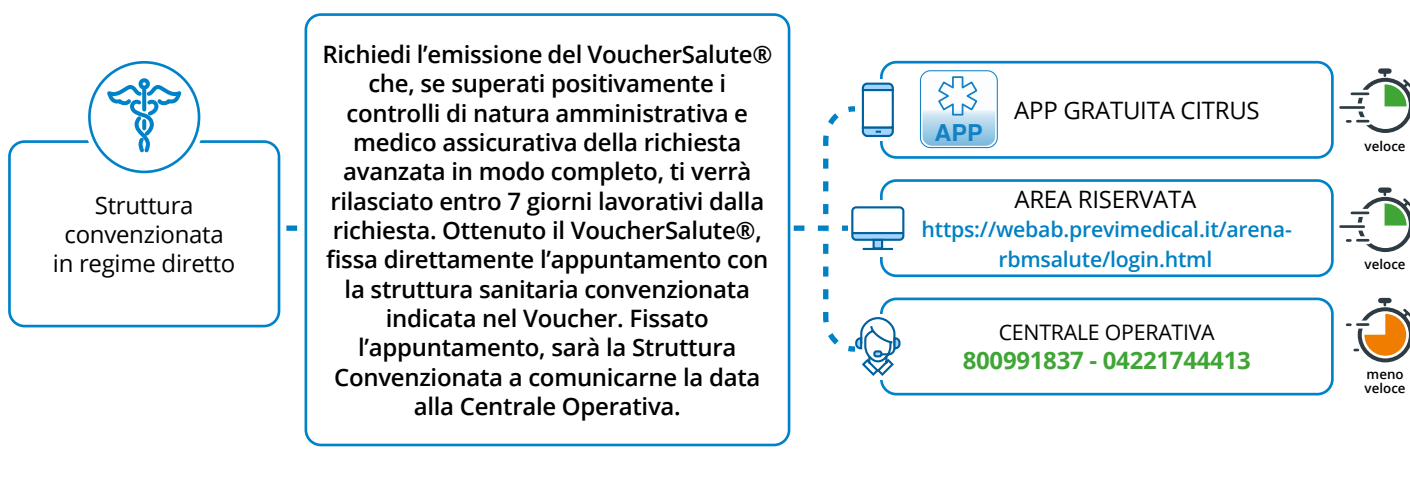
Struttura convenzionata in regime diretto

Richiedi l’emissione del VoucherSalute® che, se superati positivamente i controlli di natura amministrativa e medico assicurativa della richiesta avanzata in modo completo, ti verrà rilasciato entro 7 giorni lavorativi dalla richiesta. Ottenuto il VoucherSalute®, fissa direttamente l’appuntamento con la struttura sanitaria convenzionata indicata nel Voucher. Fissato l’appuntamento, sarà la Struttura Convenzionata a comunicarne la data alla Centrale Operativa.

APP

APP GRATUITA CITRUS

veloce

AREA RISERVATA
https://webab.previmedical.it/arena-rbmsalute/login.html

veloce

CENTRALE OPERATIVA
800991837 - 04221744413

meno veloce